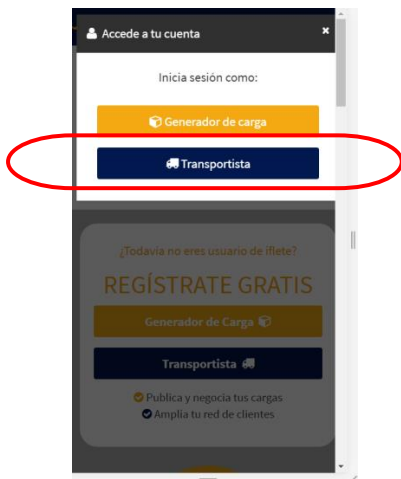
Accede a tu cuenta ×

Inicia sesión como:

Generador de carga

Transportista

¿Todavía no eres usuario de iflete?

REGÍSTRATE GRATIS

Generador de Carga

Transportista

Publica y negocia tus cargas
Amplía tu red de clientes